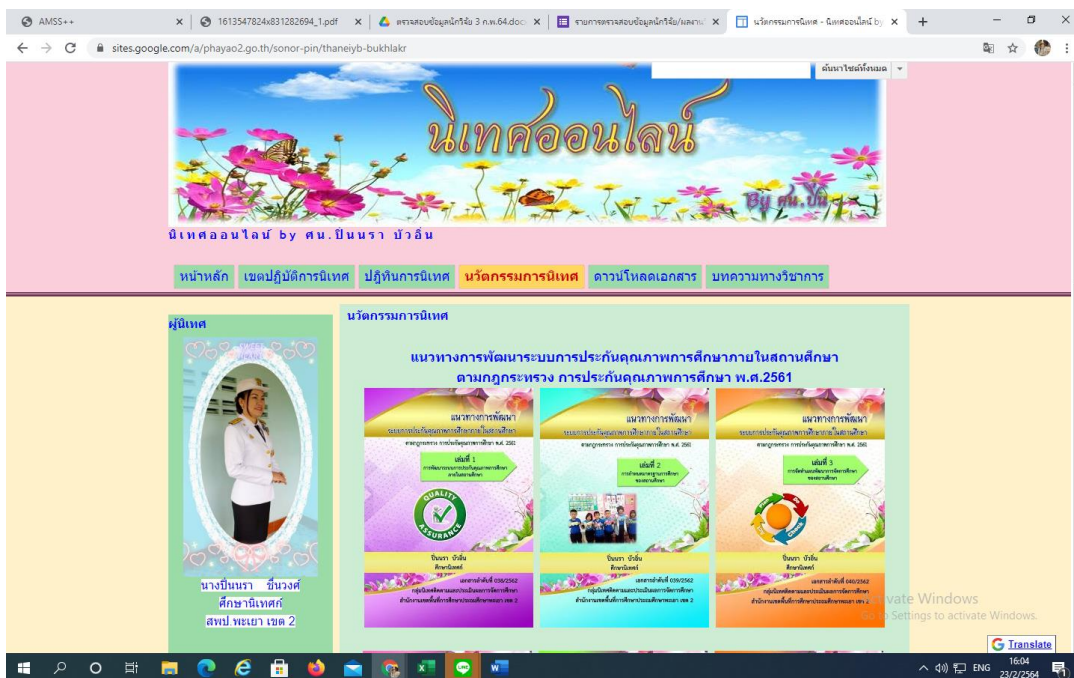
AMSS++ | 1613547824x831282694_1.pdf | ตรวจสอบข้อมูลนักวิจัย 3 ก.พ.64.doc | รายการตรวจสอบข้อมูลนักวิจัย/ผลงาน | นวัตกรรมการนิเทศ - นิเทศออนไลน์ by

sites.google.com/a/phayao2.go.th/sonor-pin/thaneiyb-bukhlakr

ค้นหาไซต์ทั้งหมด

นิเทศออนไลน์

By ศน.ปิ่น

นิเทศออนไลน์ by ศน.ปิ่นนรา บัวอิ่น

หน้าหลัก | เขตปฏิบัติการนิเทศ | ปฏิทินการนิเทศ | นวัตกรรมการนิเทศ | ดาวน์โหลดเอกสาร | บทความทางวิชาการ

ผู้นิเทศ

นางปิ่นนรา ชื่นวงศ์
ศึกษานิเทศก์
สพป.พะเยา เขต 2

นวัตกรรมการนิเทศ

แนวทางการพัฒนาระบบการประกันคุณภาพการศึกษาภายในสถานศึกษา
ตามกฎกระทรวง การประกันคุณภาพการศึกษา พ.ศ.2561

แนวทางการพัฒนา
ระบบการประกันคุณภาพการศึกษาภายในสถานศึกษา
ตามกฎกระทรวง การประกันคุณภาพการศึกษา พ.ศ. 2561
เล่มที่ 1
QUALITY ASSURANCE
ปิ่นนรา บัวอิ่น
ศึกษานิเทศก์
เอกสารลำดับที่ 038/2562

แนวทางการพัฒนา
ระบบการประกันคุณภาพการศึกษาภายในสถานศึกษา
ตามกฎกระทรวง การประกันคุณภาพการศึกษา พ.ศ. 2561
เล่มที่ 2
ปิ่นนรา บัวอิ่น
ศึกษานิเทศก์
เอกสารลำดับที่ 039/2562

แนวทางการพัฒนา
ระบบการประกันคุณภาพการศึกษาภายในสถานศึกษา
ตามกฎกระทรวง การประกันคุณภาพการศึกษา พ.ศ. 2561
เล่มที่ 3
ปิ่นนรา บัวอิ่น
ศึกษานิเทศก์
เอกสารลำดับที่ 040/2562

Activate Windows
Go to Settings to activate Windows.

Translate

ENG 16:04 23/2/2564